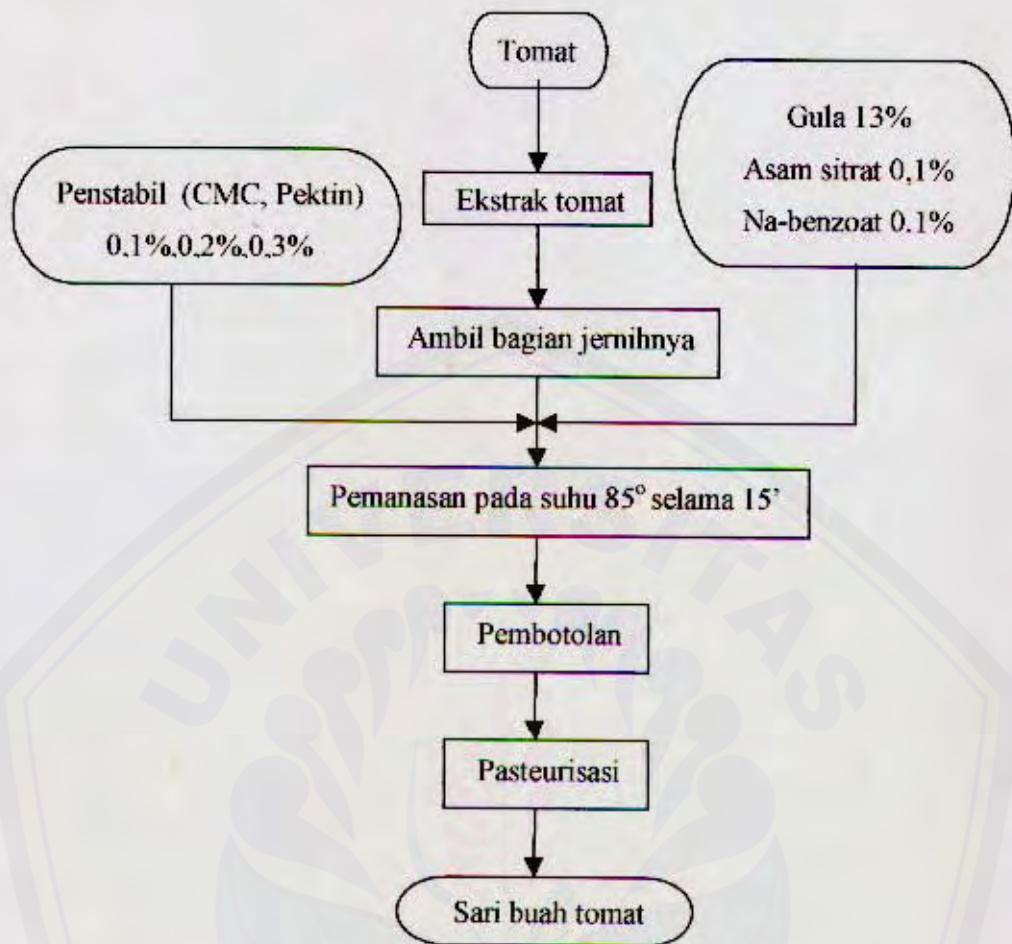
Tomat

Gula 13%
Asam sitrat 0,1%
Na-benzoat 0.1%

Penstabil (CMC, Pektin)
0,1%,0,2%,0,3%

Ekstrak tomat

Ambil bagian jernihnya

Pemanasan pada suhu 85° selama 15'

Pembotolan

Pasteurisasi

Sari buah tomat

UNIVERSITAS